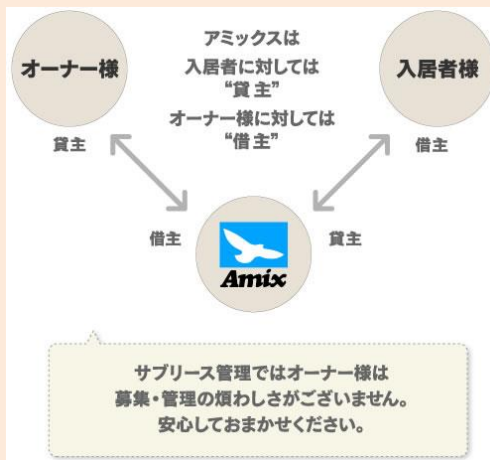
オーナー様

アミックスは
入居者に対しては
"貸主"
オーナー様に対しては
"借主"

入居者様

貸主

借主

借主

Amix

貸主

サブリース管理ではオーナー様は
募集・管理の煩わしさがございません。
安心しておまかせください。